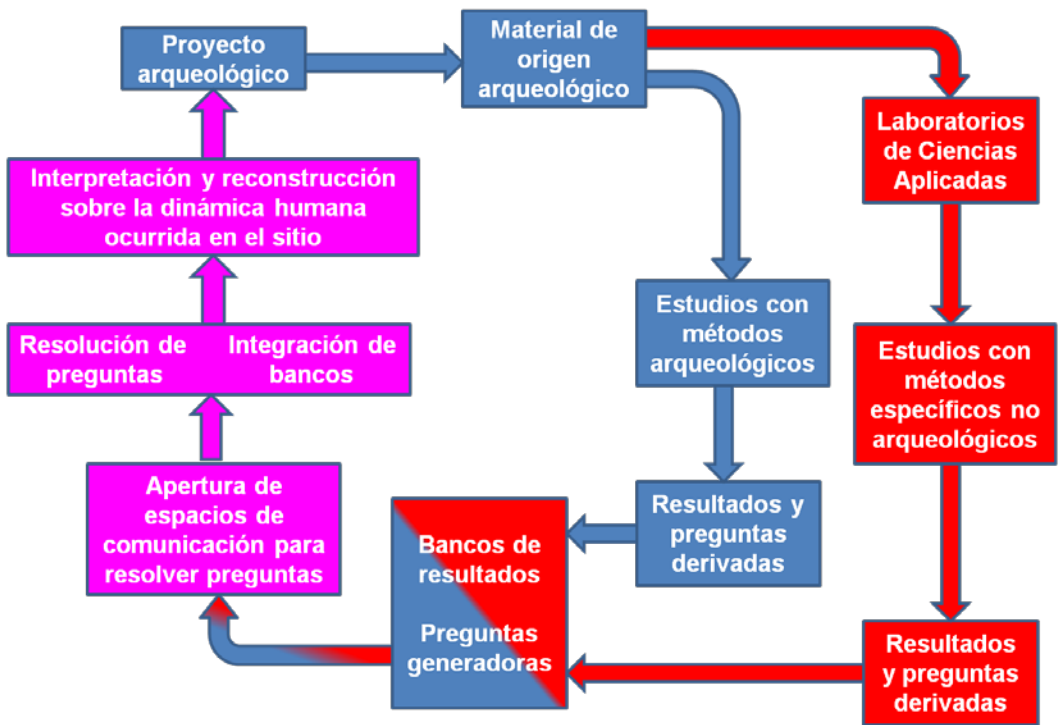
Proyecto arqueológico

Material de origen arqueológico

Laboratorios de Ciencias Aplicadas

Interpretación y reconstrucción sobre la dinámica humana ocurrida en el sitio

Estudios con métodos arqueológicos

Resolución de preguntas

Integración de bancos

Estudios con métodos específicos no arqueológicos

Apertura de espacios de comunicación para resolver preguntas

Bancos de resultados

Preguntas generadoras

Resultados y preguntas derivadas

Resultados y preguntas derivadas